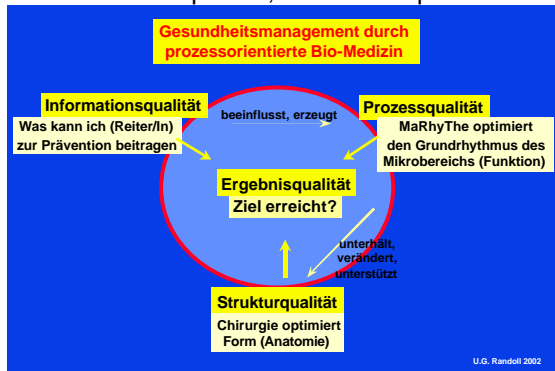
Gesundheitsmanagement durch prozessorientierte Bio-Medizin

Informationsqualität
Was kann ich (Reiter/In) zur Prävention beitragen

beeinflusst, erzeugt

Prozessqualität
MaRhyThe optimiert den Grundrhythmus des Mikrobereichs (Funktion)

Ergebnisqualität
Ziel erreicht?

unterhält, verändert, unterstützt

Strukturqualität
Chirurgie optimiert Form (Anatomie)

U.G. Randoll 2002